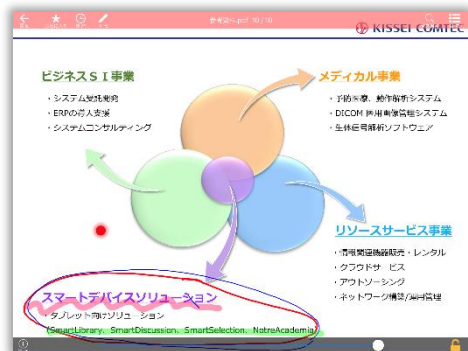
会社案内.pdf 10 / 10

KISSEI COMTEC

ビジネスＳＩ事業
・システム受託開発
・ERPの導入支援
・システムコンサルティング

メディカル事業
・予防医療、動作解析システム
・DICOM 医用画像管理システム
・生体信号解析ソフトウェア

リソースサービス事業
・情報関連機器販売・レンタル
・クラウドサービス
・アウトソーシング
・ネットワーク構築/運用管理

スマートデバイスソリューション
・タブレット向けソリューション
(SmartLibrary、SmartDiscussion、SmartSelection、NotreAcademia)